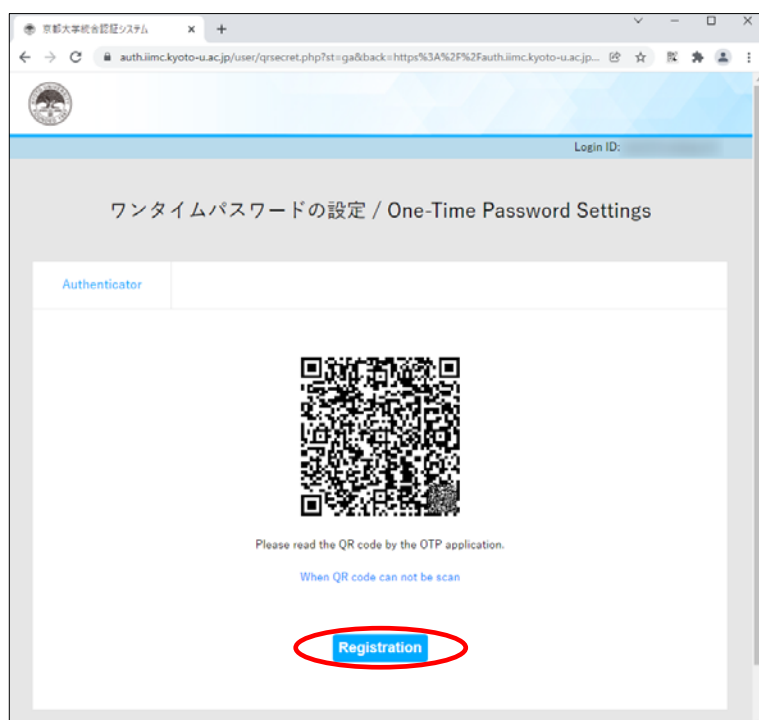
京都大学統合認証システム ×

auth.iimc.kyoto-u.ac.jp/user/qrsecret.php?st=ga&back=https%3A%2F%2Fauth.iimc.kyoto-u.ac.jp...

Login ID:

ワンタイムパスワードの設定 / One-Time Password Settings

Authenticator

Please read the QR code by the OTP application.

When QR code can not be scan

Registration